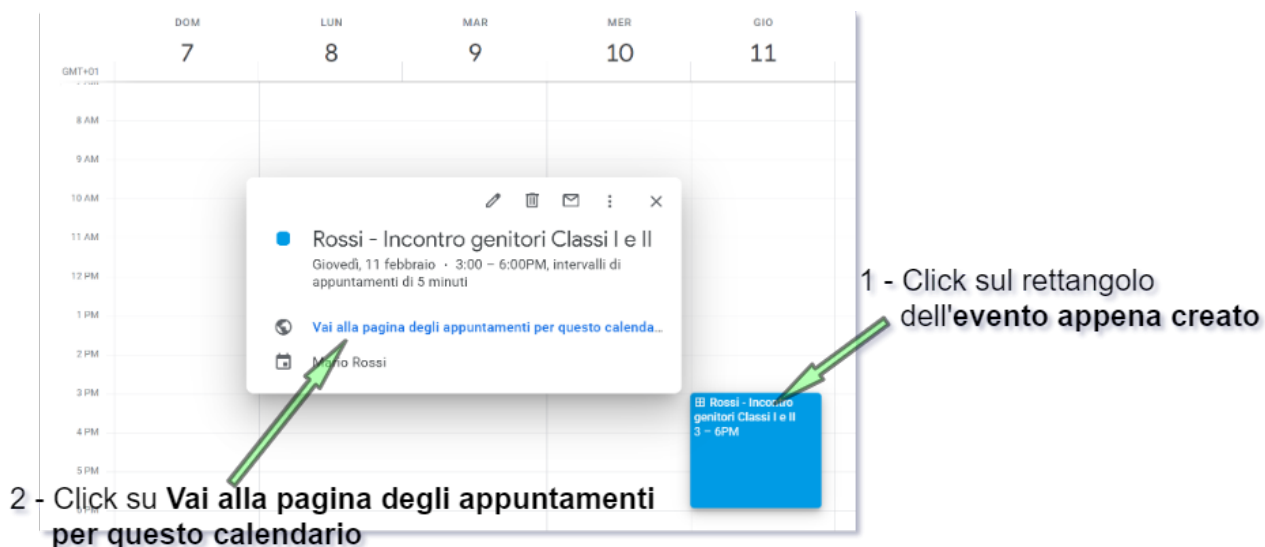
DOM
7

LUN
8

MAR
9

MER
10

GIO
11

GMT+01

8 AM
9 AM
10 AM
11 AM
12 PM
1 PM
2 PM
3 PM
4 PM
5 PM

Rossi - Incontro genitori Classi I e II
Giovedì, 11 febbraio · 3:00 – 6:00PM, intervalli di appuntamenti di 5 minuti

Vai alla pagina degli appuntamenti per questo calenda...

Mario Rossi

Rossi - Incontro genitori Classi I e II
3 – 6PM

1 - Click sul rettangolo dell'**evento appena creato**

2 - Click su **Vai alla pagina degli appuntamenti per questo calendario**